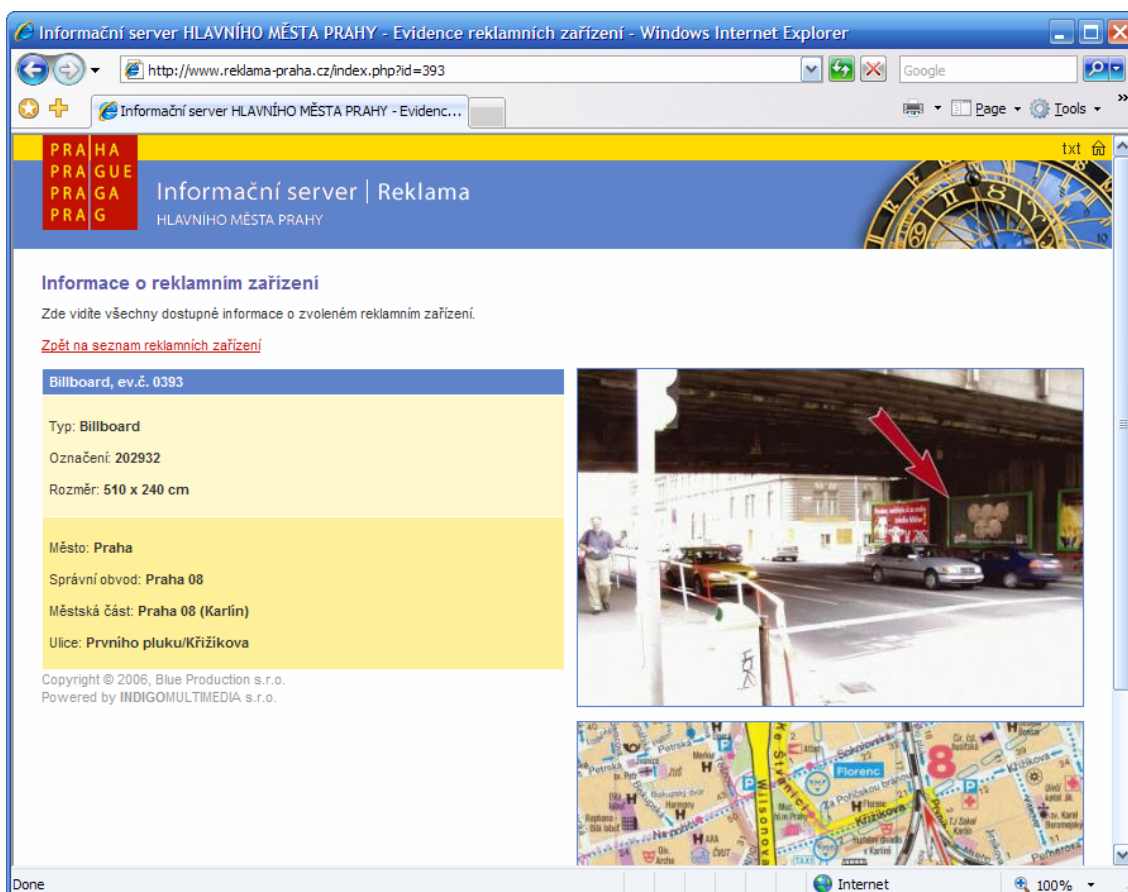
Informační server HLAVNÍHO MĚSTA PRAHY - Evidence reklamních zařízení - Windows Internet Explorer

http://www.reklama-praha.cz/index.php?id=393

Google

Informační server HLAVNÍHO MĚSTA PRAHY - Evidenc...

Page Tools

txt

PRAHA
PRAGUE
PRAGA
PRAG

Informační server | Reklama
HLAVNÍHO MĚSTA PRAHY

Informace o reklamním zařízení

Zde vidíte všechny dostupné informace o zvoleném reklamním zařízení.

Zpět na seznam reklamních zařízení

Billboard, ev.č. 0393

Typ: Billboard

Označení: 202932

Rozměr: 510 x 240 cm

Město: Praha

Správní obvod: Praha 08

Městská část: Praha 08 (Karlín)

Ulice: Prvního pluku/Křižíkova

Copyright © 2006, Blue Production s.r.o.
Powered by INDIGOMULTIMEDIA s.r.o.

Florenc

Křižíkova

Wilsonova

8

Done

Internet

100%